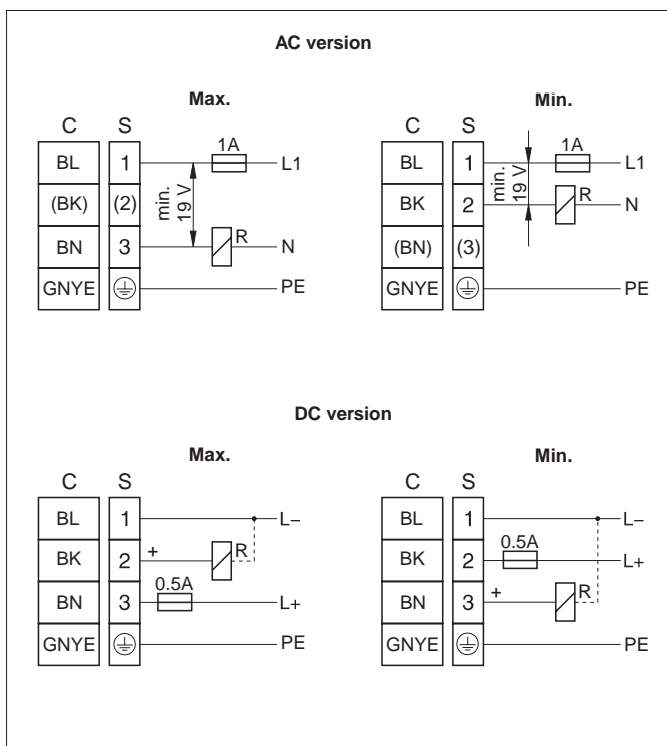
AC version

Max.

C S
BL 1
(BK) (2)
BN 3
GNYE ⏚

1A
L1
min. 19 V
R
N
PE

Min.

C S
BL 1
BK 2
(BN) (3)
GNYE ⏚

1A
L1
min. 19 V
R
N
PE

DC version

Max.

C S
BL 1
BK 2
BN 3
GNYE ⏚

L–
+
R
0.5A
L+
PE

Min.

C S
BL 1
BK 2
BN 3
GNYE ⏚

L–
0.5A
L+
+
R
PE